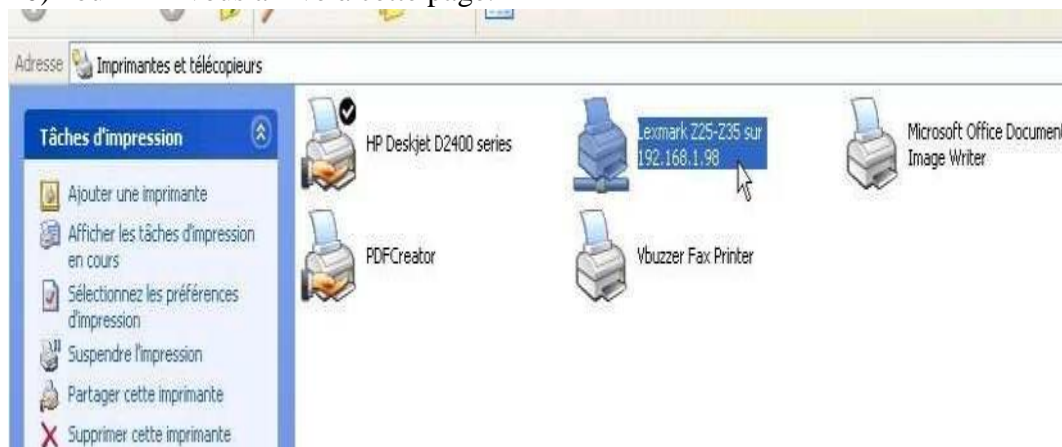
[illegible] cette page.

Adresse Imprimantes et télécopieurs

Tâches d'impression

Ajouter une imprimante

Afficher les tâches d'impression en cours

Sélectionnez les préférences d'impression

Suspendre l'impression

Partager cette imprimante

Supprimer cette imprimante

HP Deskjet D2400 series

Lexmark Z25-Z35 sur 192.168.1.98

Microsoft Office Documen Image Writer

PDFCreator

Vbuzzer Fax Printer